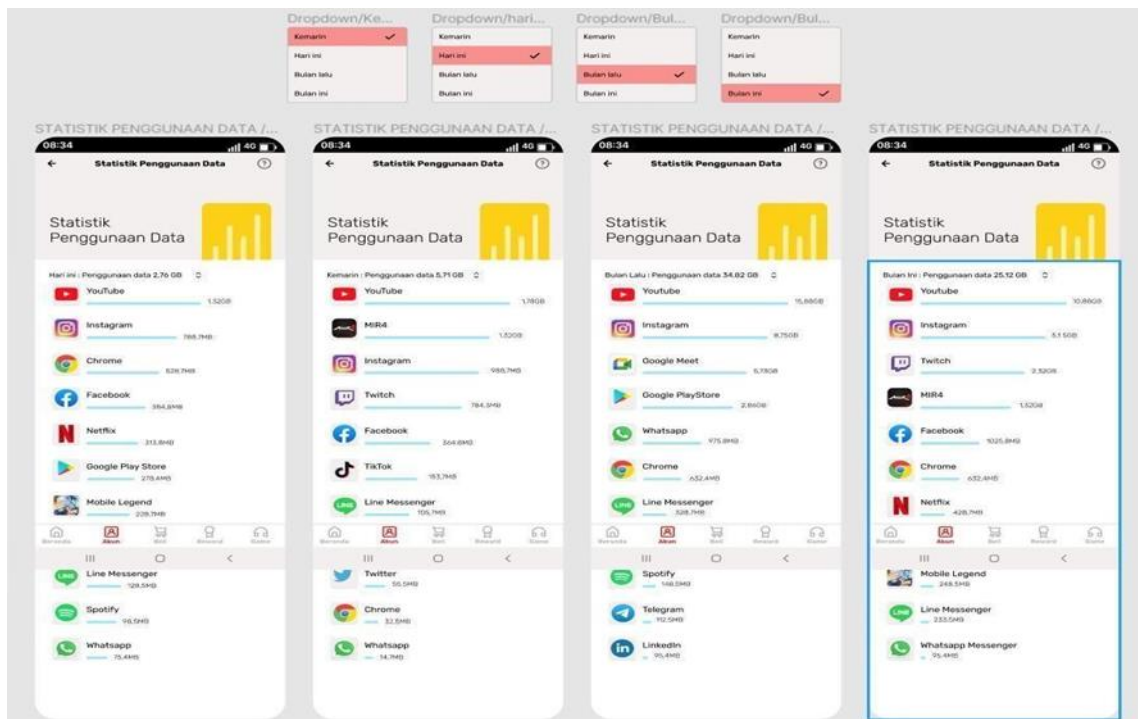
Dropdown/Ke...
Kemarin
Hari ini
Bulan lalu
Bulan ini

Dropdown/hari...
Kemarin
Hari ini
Bulan lalu
Bulan ini

Dropdown/Bul...
Kemarin
Hari ini
Bulan lalu
Bulan ini

Dropdown/Bul...
Kemarin
Hari ini
Bulan lalu
Bulan ini

STATISTIK PENGGUNAAN DATA /...
08:34
Statistik Penggunaan Data
Statistik Penggunaan Data
Hari ini : Penggunaan data 2,76 GB
YouTube 1,52GB
Instagram 788,7MB
Chrome 528,7MB
Facebook 364,8MB
Netflix 313,8MB
Google Play Store 278,4MB
Mobile Legend 228,7MB
Line Messenger 128,5MB
Spotify 98,5MB
Whatsapp 75,4MB

STATISTIK PENGGUNAAN DATA /...
08:34
Statistik Penggunaan Data
Statistik Penggunaan Data
Kemarin : Penggunaan data 5,71 GB
YouTube 1,78GB
MIR4 1,52GB
Instagram 988,7MB
Twitch 784,5MB
Facebook 364,6MB
TikTok 183,7MB
Line Messenger 105,7MB
Twitter 55,5MB
Chrome 32,5MB
Whatsapp 14,7MB

STATISTIK PENGGUNAAN DATA /...
08:34
Statistik Penggunaan Data
Statistik Penggunaan Data
Bulan Lalu : Penggunaan data 34,82 GB
Youtube 15,88GB
Instagram 8,75GB
Google Meet 5,78GB
Google PlayStore 2,86GB
Whatsapp 975,8MB
Chrome 632,4MB
Line Messenger 328,7MB
Spotify 148,5MB
Telegram 112,5MB
LinkedIn 95,4MB

STATISTIK PENGGUNAAN DATA /...
08:34
Statistik Penggunaan Data
Statistik Penggunaan Data
Bulan Ini : Penggunaan data 25,12 GB
Youtube 10,88GB
Instagram 5,1 5GB
Twitch 2,32GB
MIR4 1,52GB
Facebook 1025,8MB
Chrome 632,4MB
Netflix 428,7MB
Mobile Legend 248,5MB
Line Messenger 233,5MB
Whatsapp Messenger 95,4MB

Beranda Akun Beli Reward Game